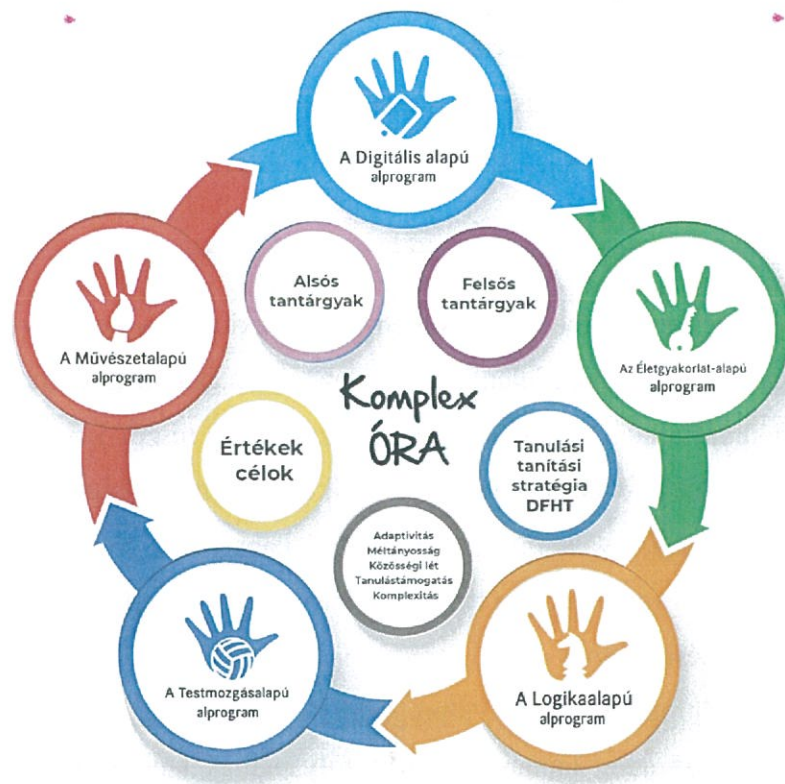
A Digitális alapú alprogram

Alsós tantárgyak

Felsős tantárgyak

A Művészetalapú alprogram

Az Életgyakorlat-alapú alprogram

Komplex ÓRA

Értékek célok

Tanulási tanítási stratégia DFHT

Adaptivitás
Méltányosság
Közösségi lét
Tanulástámogatás
Komplexitás

A Testmozgásalapú alprogram

A Logikaalapú alprogram